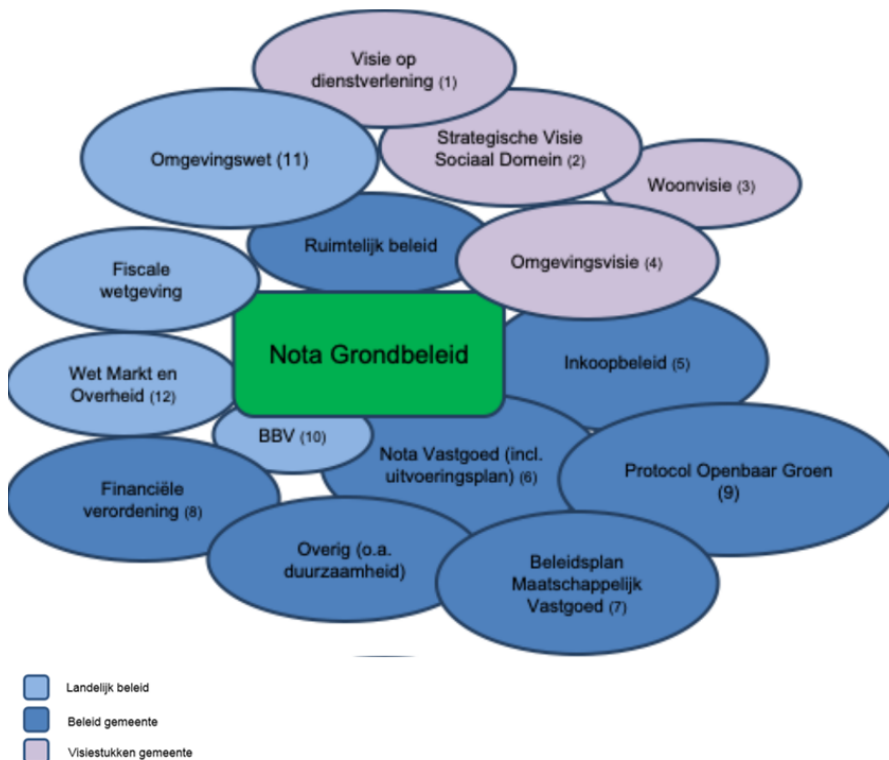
Visie op dienstverlening (1)

Strategische Visie Sociaal Domein (2)

Omgevingswet (11)

Woonvisie (3)

Ruimtelijk beleid

Omgevingsvisie (4)

Fiscale wetgeving

Nota Grondbeleid

Inkoopbeleid (5)

Wet Markt en Overheid (12)

BBV (10)

Nota Vastgoed (incl. uitvoeringsplan) (6)

Protocol Openbaar Groen (9)

Financiële verordening (8)

Overig (o.a. duurzaamheid)

Beleidsplan Maatschappelijk Vastgoed (7)

Landelijk beleid

Beleid gemeente

Visiestukken gemeente